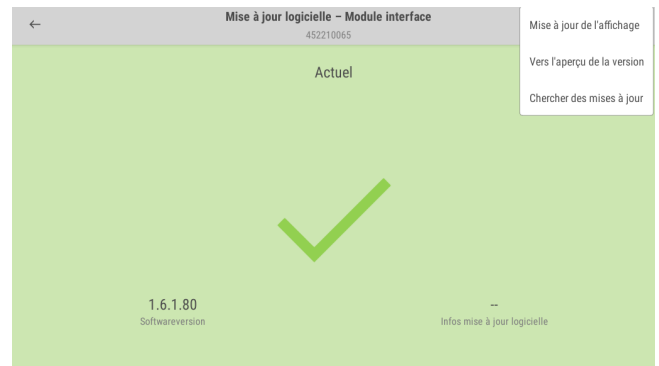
←
Mise à jour logicielle – Module interface
452210065

Mise à jour de l'affichage
Vers l'aperçu de la version
Chercher des mises à jour

Actuel

1.6.1.80
Softwareversion

--
Infos mise à jour logicielle